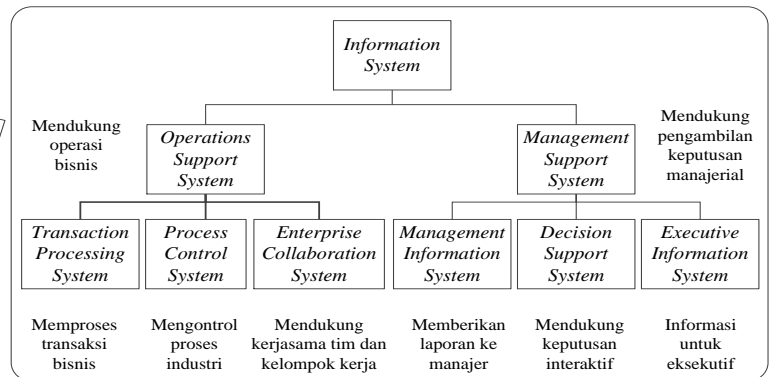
Information System

Mendukung operasi bisnis

Operations Support System

Management Support System

Mendukung pengambilan keputusan manajerial

Transaction Processing System

Process Control System

Enterprise Collaboration System

Management Information System

Decision Support System

Executive Information System

Memproses transaksi bisnis

Mengontrol proses industri

Mendukung kerjasama tim dan kelompok kerja

Memberikan laporan ke manajer

Mendukung keputusan interaktif

Informasi untuk eksekutif